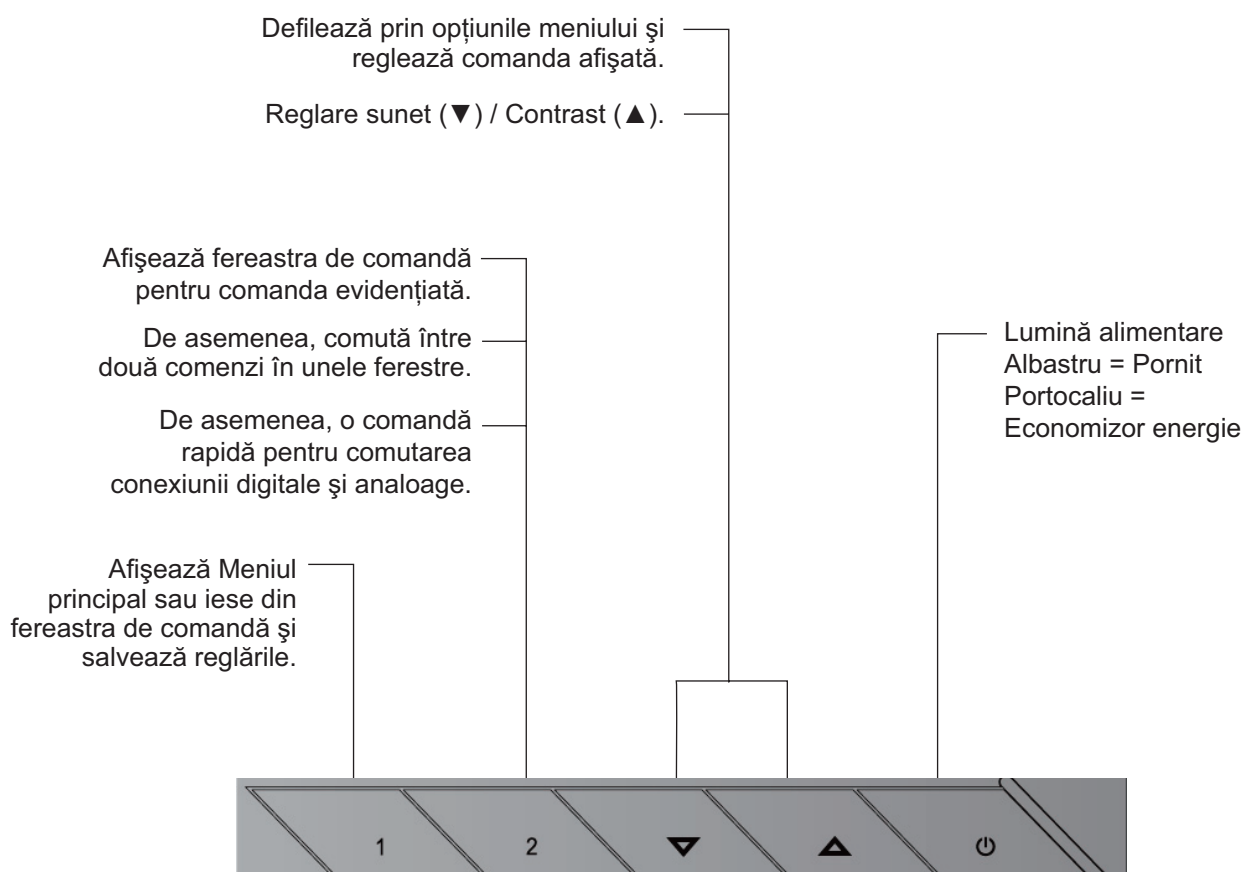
Defilează prin opțiunile meniului şi reglează comanda afişată.

Reglare sunet (▼) / Contrast (▲).

Afişează fereastra de comandă pentru comanda evidențiată.

De asemenea, comută între două comenzi în unele ferestre.

De asemenea, o comandă rapidă pentru comutarea conexiunii digitale şi analoage.

Afişează Meniul principal sau iese din fereastra de comandă şi salvează reglările.

Lumină alimentare
Albastru = Pornit
Portocaliu = Economizor energie

1

2

▼

▲

⏻